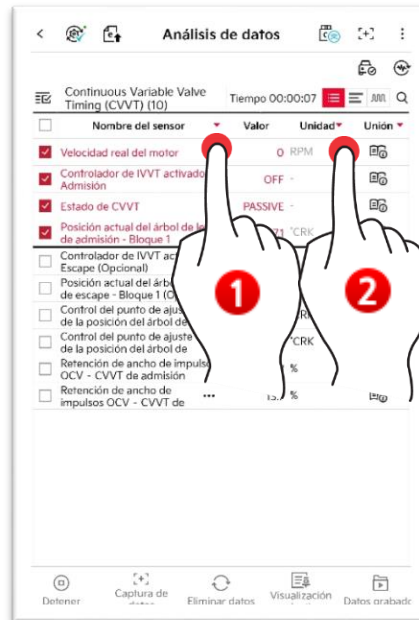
Análisis de datos

Continuous Variable Valve Timing (CVVT) (10)

Tiempo 00:00:07

| | Nombre del sensor | Valor | Unidad | Unión |
|---|---|---|---|---|
| ☑ | Velocidad real del motor | 0 | RPM | |
| ☑ | Controlador de IVVT activado - Admisión | OFF | - | |
| ☑ | Estado de CVVT | PASSIVE | - | |
| ☑ | Posición actual del árbol de le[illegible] de admisión - Bloque 1 | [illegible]71 | °CRK | |
| ☐ | Controlador de IVVT act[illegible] Escape (Opcional) | | | |
| ☐ | Posición actual del árb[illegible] de escape - Bloque 1 (O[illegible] | | | |
| ☐ | Control del punto de ajus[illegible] de la posición del árbol de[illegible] | | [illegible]R | |
| ☐ | Control del punto de ajuste de la posición del árbol de | | °CRK | |
| ☐ | Retención de ancho de impuls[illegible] OCV - CVVT de admisión | | % | |
| ☐ | Retención de ancho de impulsos OCV - CVVT de | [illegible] | % | |

1

2

Detener

Captura de datos

Eliminar datos

Visualización

Datos grabad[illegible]